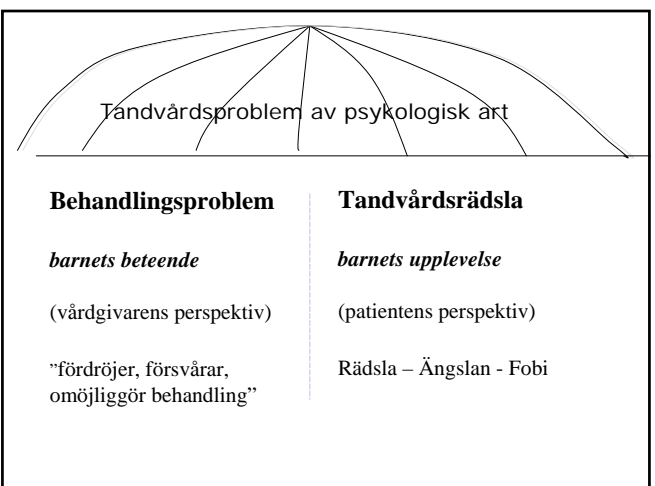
Tandvårdsproblem av psykologisk art

**Behandlingsproblem**

***barnets beteende***

(vårdgivarens perspektiv)

"fördröjer, försvårar, omöjliggör behandling"

**Tandvårdsrädsla**

***barnets upplevelse***

(patientens perspektiv)

Rädsla – Ängslan - Fobi